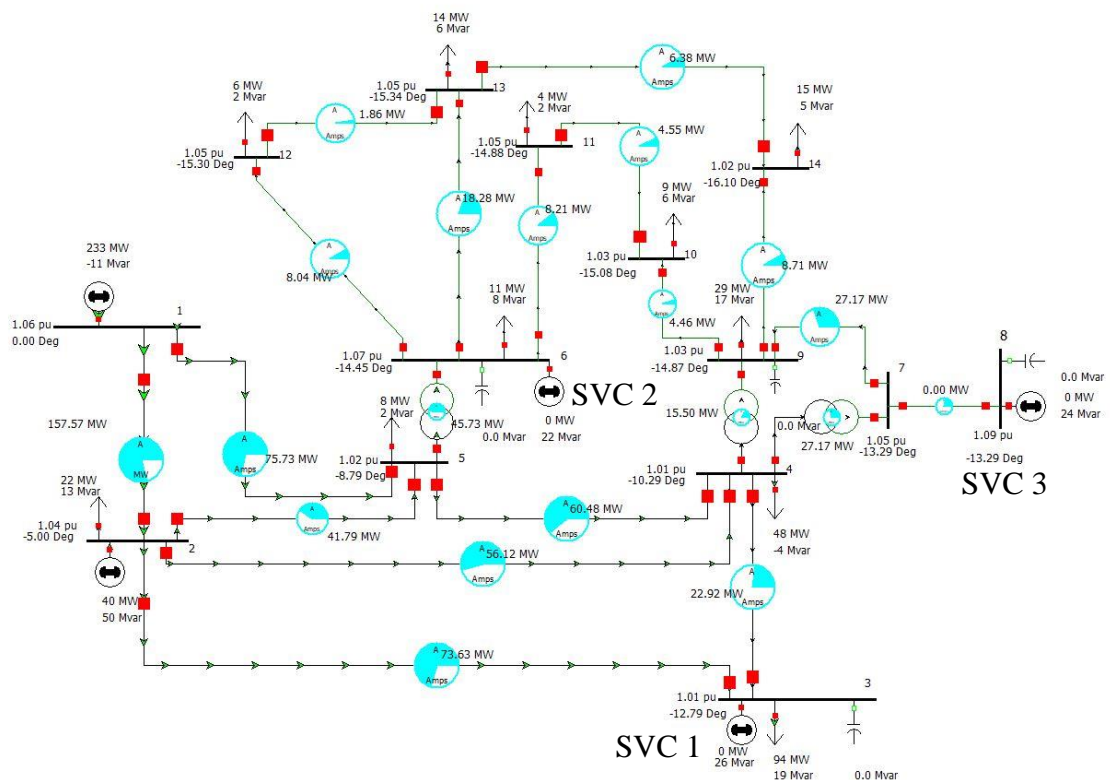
14 MW
6 Mvar

1.05 pu
-15.34 Deg
13

6.38 MW
Amps

6 MW
2 Mvar

1.86 MW

4 MW
2 Mvar

15 MW
5 Mvar

1.05 pu
-15.30 Deg
12

1.05 pu
-14.88 Deg
11

4.55 MW

1.02 pu
-16.10 Deg
14

9 MW
6 Mvar

18.28 MW
Amps

8.21 MW
Amps

233 MW
-11 Mvar

1.03 pu
-15.08 Deg
10

8.04 MW

11 MW
8 Mvar

8.71 MW

1.06 pu
0.00 Deg
1

29 MW
17 Mvar

27.17 MW
Amps

4.46 MW

8

1.07 pu
-14.45 Deg
6

1.03 pu
-14.87 Deg
9

7

0.0 Mvar

SVC 2

0.00 MW

0 MW
24 Mvar

157.57 MW
MW

8 MW
2 Mvar

45.73 MW
0.0 Mvar

0 MW
22 Mvar

15.50 MW

0.0 Mvar

27.17 MW

1.05 pu
-13.29 Deg

1.09 pu
-13.29 Deg

75.73 MW
Amps

1.02 pu
-8.79 Deg
5

1.01 pu
-10.29 Deg
4

SVC 3

22 MW
13 Mvar

1.04 pu
-5.00 Deg
2

41.79 MW

60.48 MW
Amps

56.12 MW
Amps

48 MW
-4 Mvar

40 MW
50 Mvar

22.92 MW
Amps

73.63 MW
Amps

3

1.01 pu
-12.79 Deg

SVC 1

0 MW
26 Mvar

94 MW
19 Mvar

0.0 Mvar